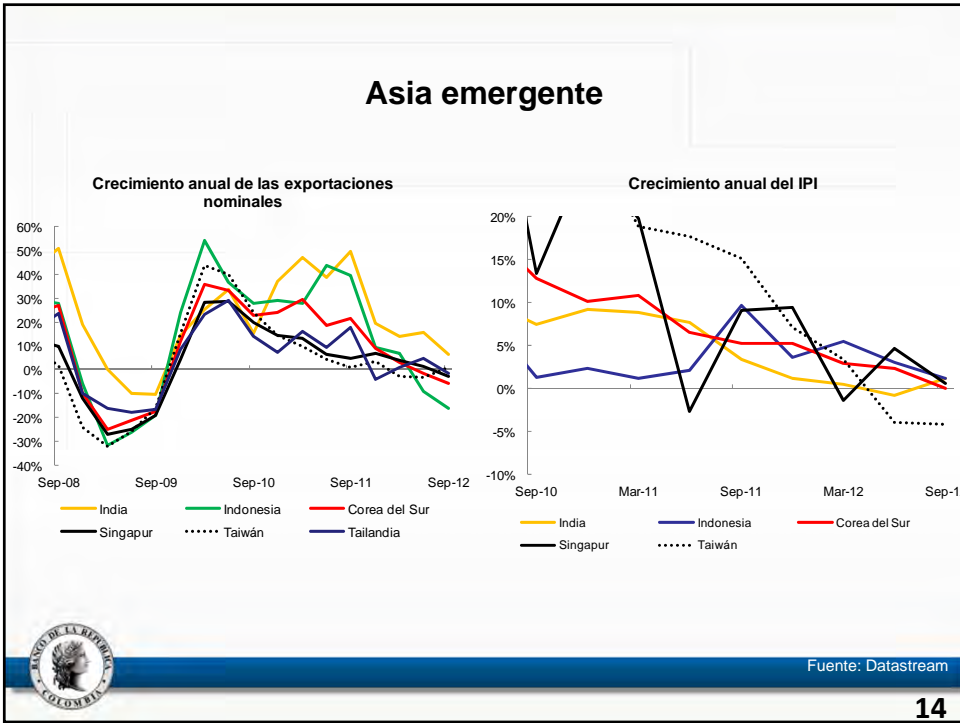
Asia emergente

Crecimiento anual de las exportaciones nominales

60%
50%
40%
30%
20%
10%
0%
-10%
-20%
-30%
-40%

Sep-08 Sep-09 Sep-10 Sep-11 Sep-12

India
Indonesia
Corea del Sur
Singapur
Taiwán
Tailandia

Crecimiento anual del IPI

20%
15%
10%
5%
0%
-5%
-10%

Sep-10 Mar-11 Sep-11 Mar-12 Sep-1

India
Indonesia
Corea del Sur
Singapur
Taiwán

BANCO DE LA REPUBLICA COLOMBIA

Fuente: Datastream

14